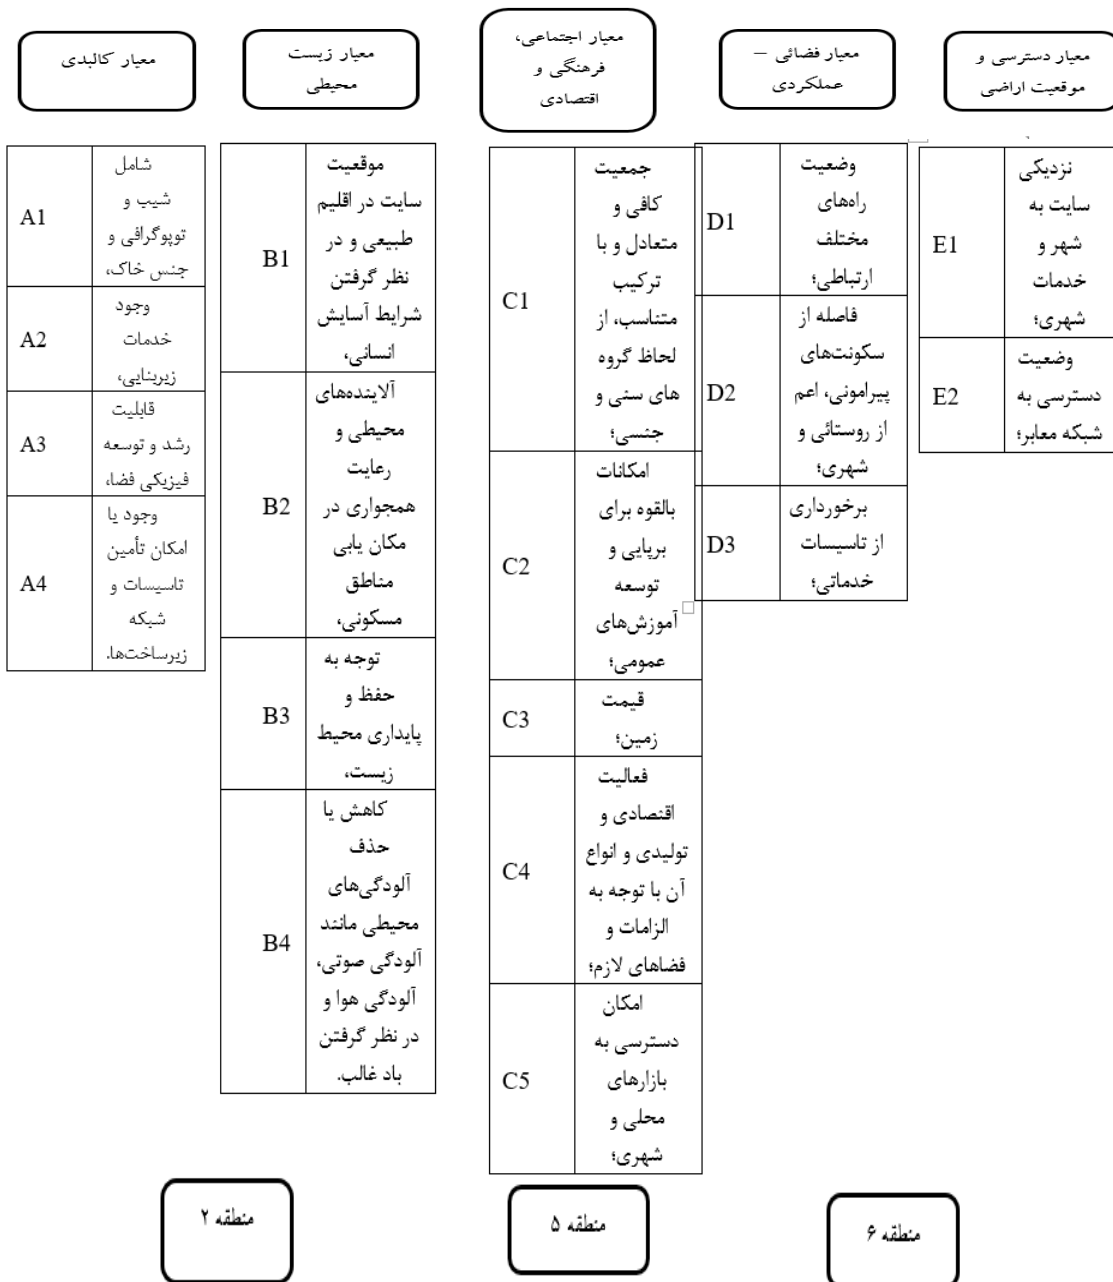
معیار دسترسی و موقعیت اراضی

معیار فضائی – عملکردی

معیار اجتماعی، فرهنگی و اقتصادی

معیار زیست محیطی

معیار کالبدی

| نزدیکی سایت به شهر و خدمات شهری؛ | E1 |
|---|---|
| وضعیت دسترسی به شبکه معابر؛ | E2 |

| وضعیت راه‌های مختلف ارتباطی؛ | D1 |
|---|---|
| فاصله از سکونت‌های پیرامونی، اعم از روستائی و شهری؛ | D2 |
| برخورداری از تاسیسات خدماتی؛ | D3 |

| جمعیت کافی و متعادل و با ترکیب متناسب، از لحاظ گروه های سنی و جنسی؛ | C1 |
|---|---|
| امکانات بالقوه برای برپایی و توسعه آموزش‌های عمومی؛ | C2 |
| قیمت زمین؛ | C3 |
| فعالیت اقتصادی و تولیدی و انواع آن با توجه به الزامات و فضاهای لازم؛ | C4 |
| امکان دسترسی به بازارهای محلی و شهری؛ | C5 |

| موقعیت سایت در اقلیم طبیعی و در نظر گرفتن شرایط آسایش انسانی، | B1 |
|---|---|
| آلاینده‌های محیطی و رعایت همجواری در مکان یابی مناطق مسکونی، | B2 |
| توجه به حفظ و پایداری محیط زیست، | B3 |
| کاهش یا حذف آلودگی‌های محیطی مانند آلودگی صوتی، آلودگی هوا و در نظر گرفتن باد غالب. | B4 |

| شامل شیب و توپوگرافی و جنس خاک، | A1 |
|---|---|
| وجود خدمات زیربنایی، | A2 |
| قابلیت رشد و توسعه فیزیکی فضا، | A3 |
| وجود یا امکان تأمین تاسیسات و شبکه زیرساخت‌ها. | A4 |

منطقه ۶

منطقه ۵

منطقه ۲